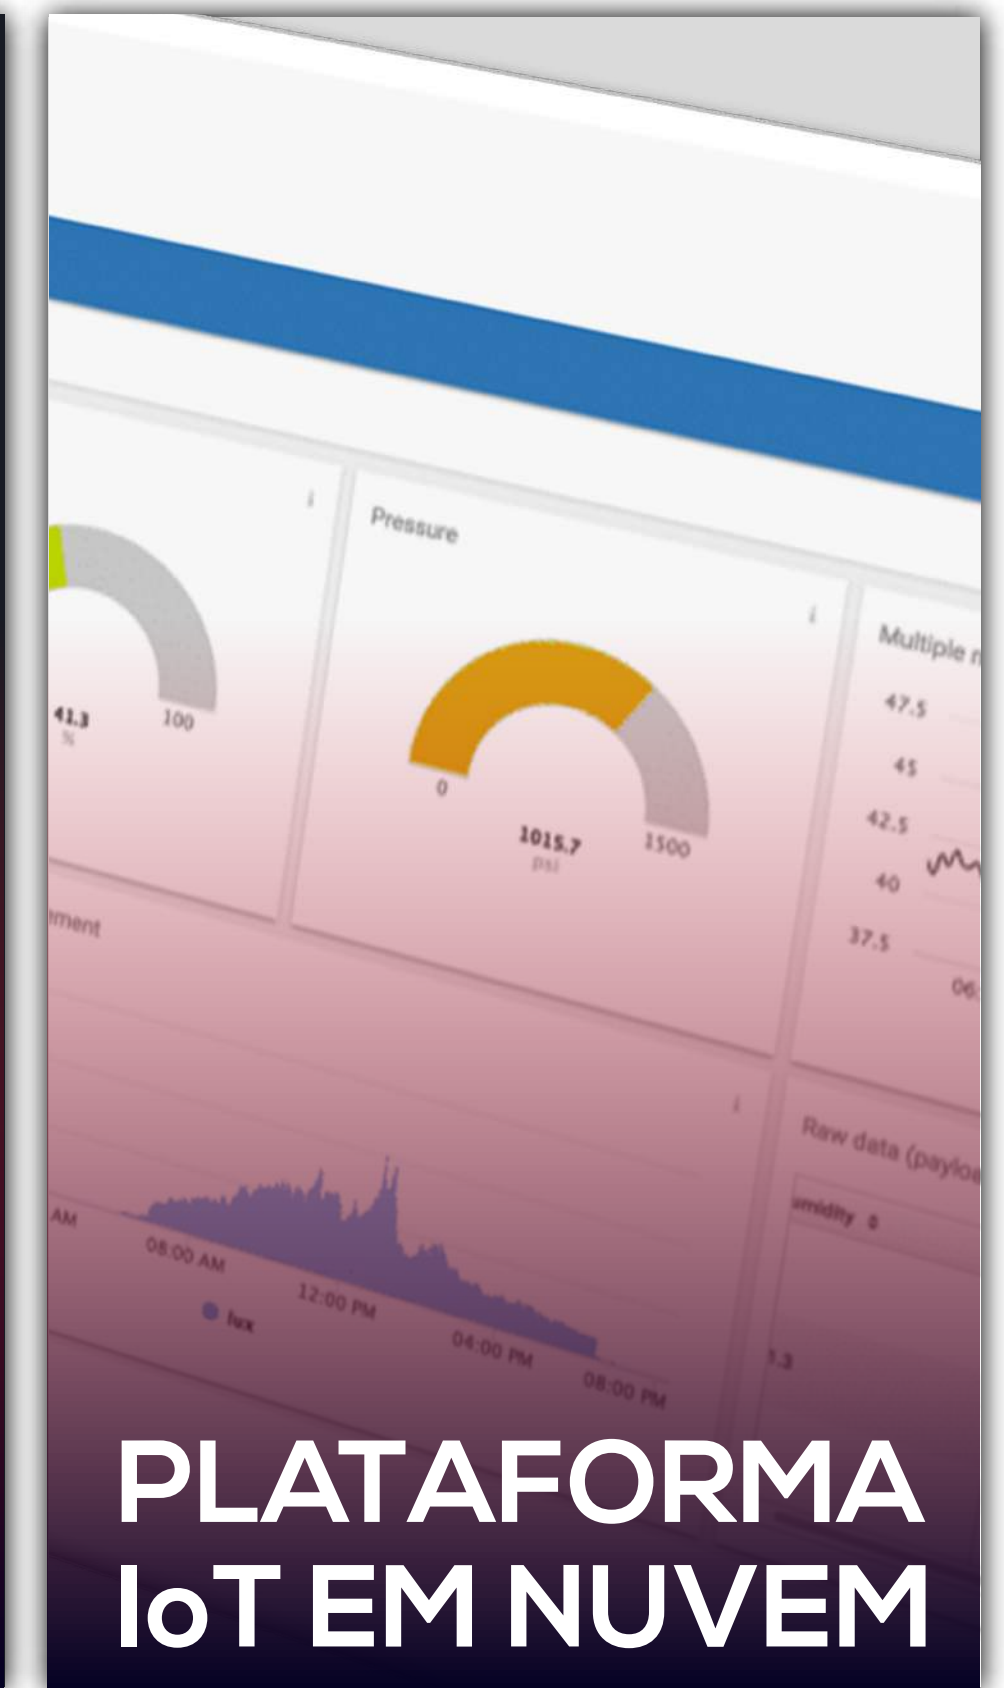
i

41.3
%

100

Pressure

i

0

1015.7
psi

1500

Multiple m

47.5

45

42.5

40

37.5

06:

ement

i

AM

08:00 AM

12:00 PM

04:00 PM

08:00 PM

lux

Raw data (payloa

umidity 0

3.3

PLATAFORMA
IoT EM NUVEM